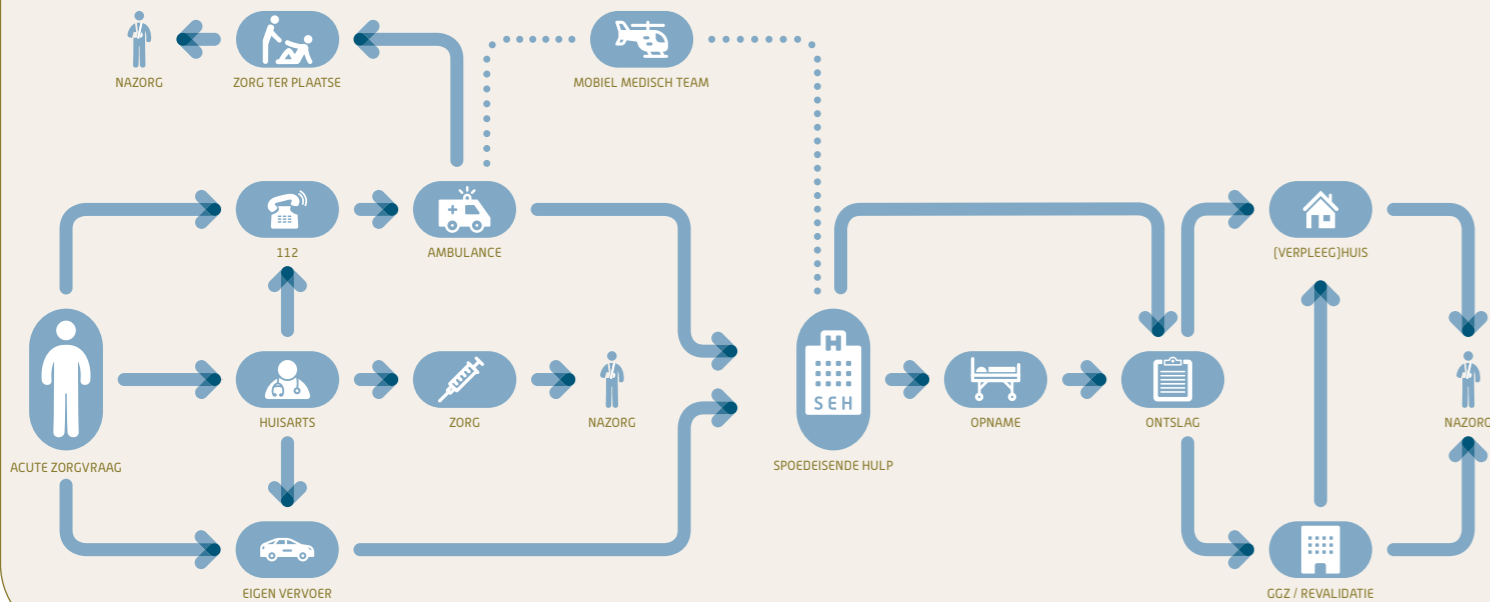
NAZORG

ZORG TER PLAATSE

MOBIEL MEDISCH TEAM

112

AMBULANCE

(VERPLEEG)HUIS

ACUTE ZORGVRAAG

HUISARTS

ZORG

NAZORG

SEH

SPOEDEISENDE HULP

OPNAME

ONTSLAG

NAZORG

EIGEN VERVOER

GGZ / REVALIDATIE